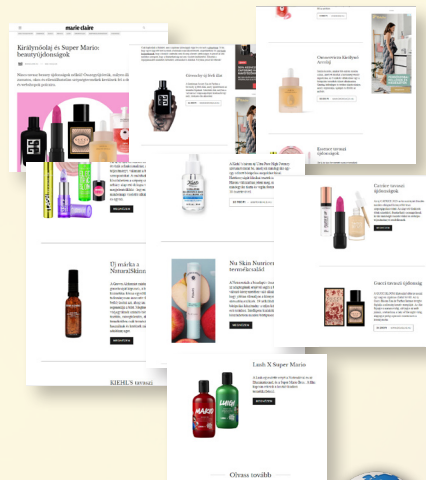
marie claire

Királynőolaj és Super Mario: beautyújdonságok

Givenchy Le Rouge

Oceanvita Királynő Arcolaj

Kérész termék újdonságok

Kiehl's

Kiehl's

Új márka a NaturaSkinnél

Nu Skin Nutricentials termékcsalád

Lush X Super Mario

MAR

LUIGI

Gucci termék újdonság

KIEHL'S

Olvass tovább